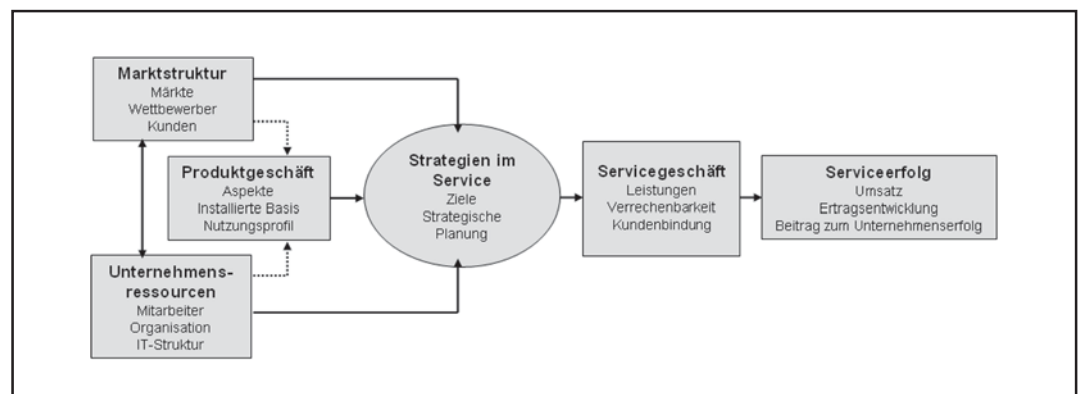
Marktstruktur
Märkte
Wettbewerber
Kunden

Produktgeschäft
Aspekte
Installierte Basis
Nutzungsprofil

Unternehmensressourcen
Mitarbeiter
Organisation
IT-Struktur

Strategien im Service
Ziele
Strategische Planung

Servicegeschäft
Leistungen
Verrechenbarkeit
Kundenbindung

Serviceerfolg
Umsatz
Ertragsentwicklung
Beitrag zum Unternehmenserfolg